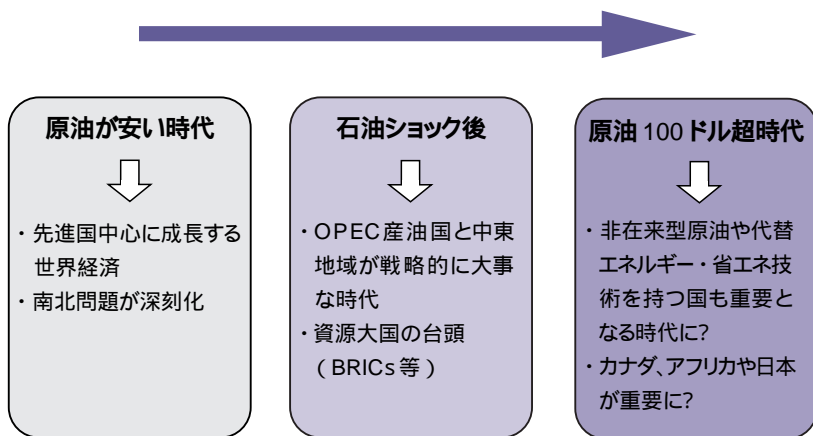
原油が安い時代

・先進国中心に成長する世界経済
・南北問題が深刻化

石油ショック後

・OPEC産油国と中東地域が戦略的に大事な時代
・資源大国の台頭（BRICs等）

原油 100 ドル超時代

・非在来型原油や代替エネルギー・省エネ技術を持つ国も重要となる時代に?
・カナダ、アフリカや日本が重要に?